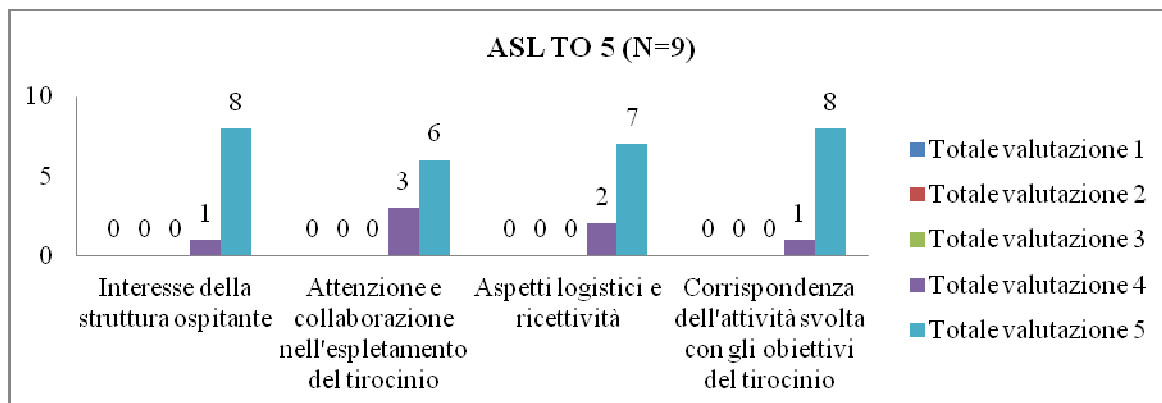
ASL TO 5 (N=9)

10
5
0

0 0 0 1 8
0 0 0 3 6
0 0 0 2 7
0 0 0 1 8

Interesse della struttura ospitante
Attenzione e collaborazione nell'espletamento del tirocinio
Aspetti logistici e ricettività
Corrispondenza dell'attività svolta con gli obiettivi del tirocinio

Totale valutazione 1
Totale valutazione 2
Totale valutazione 3
Totale valutazione 4
Totale valutazione 5